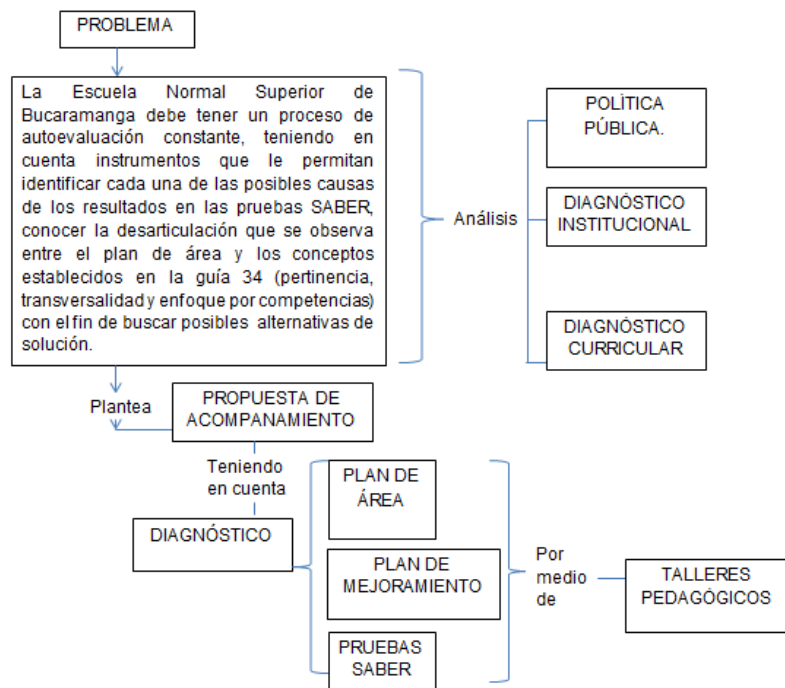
PROBLEMA

La Escuela Normal Superior de Bucaramanga debe tener un proceso de autoevaluación constante, teniendo en cuenta instrumentos que le permitan identificar cada una de las posibles causas de los resultados en las pruebas SABER, conocer la desarticulación que se observa entre el plan de área y los conceptos establecidos en la guía 34 (pertinencia, transversalidad y enfoque por competencias) con el fin de buscar posibles alternativas de solución.

Análisis

POLÍTICA PÚBLICA.

DIAGNÓSTICO INSTITUCIONAL

DIAGNÓSTICO CURRICULAR

Plantea

PROPUESTA DE ACOMPANAMIENTO

Teniendo en cuenta

DIAGNÓSTICO

PLAN DE ÁREA

PLAN DE MEJORAMIENTO

PRUEBAS SABER

Por medio de

TALLERES PEDAGÓGICOS